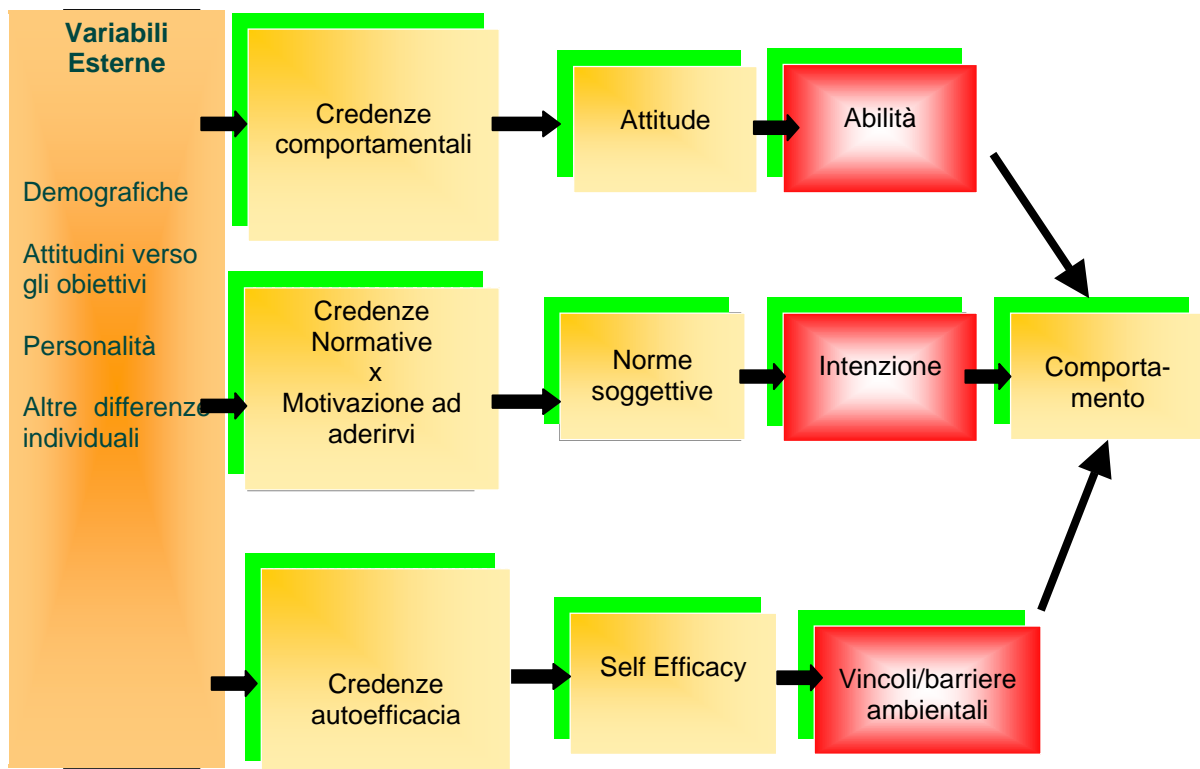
Variabili Esterne

Demografiche

Attitudini verso gli obiettivi

Personalità

Altre differenze individuali

Credenze comportamentali

Attitude

Abilità

Credenze Normative x Motivazione ad aderirvi

Norme soggettive

Intenzione

Comportamento

Credenze autoefficacia

Self Efficacy

Vincoli/barriere ambientali